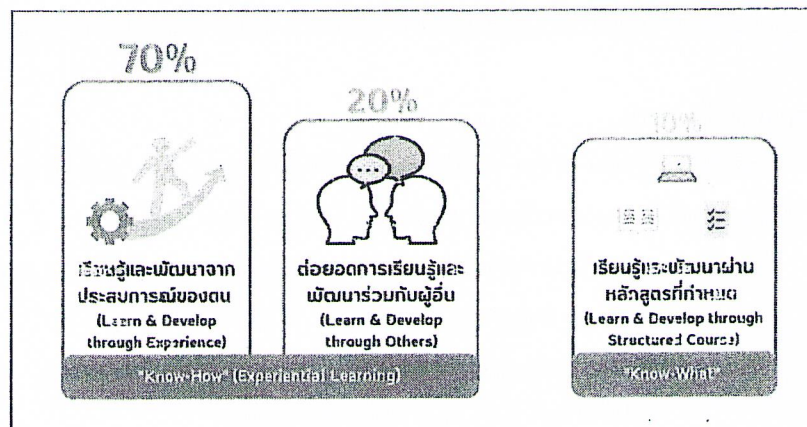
70%

เรียนรู้และพัฒนาจากประสบการณ์ของตน
(Learn & Develop through Experience)

20%

ต่อยอดการเรียนรู้และพัฒนาร่วมกับผู้อื่น
(Learn & Develop through Others)

"Know-How" (Experiential Learning)

10%

เรียนรู้และพัฒนาผ่านหลักสูตรที่กำหนด
(Learn & Develop through Structured Course)

"Know-What"